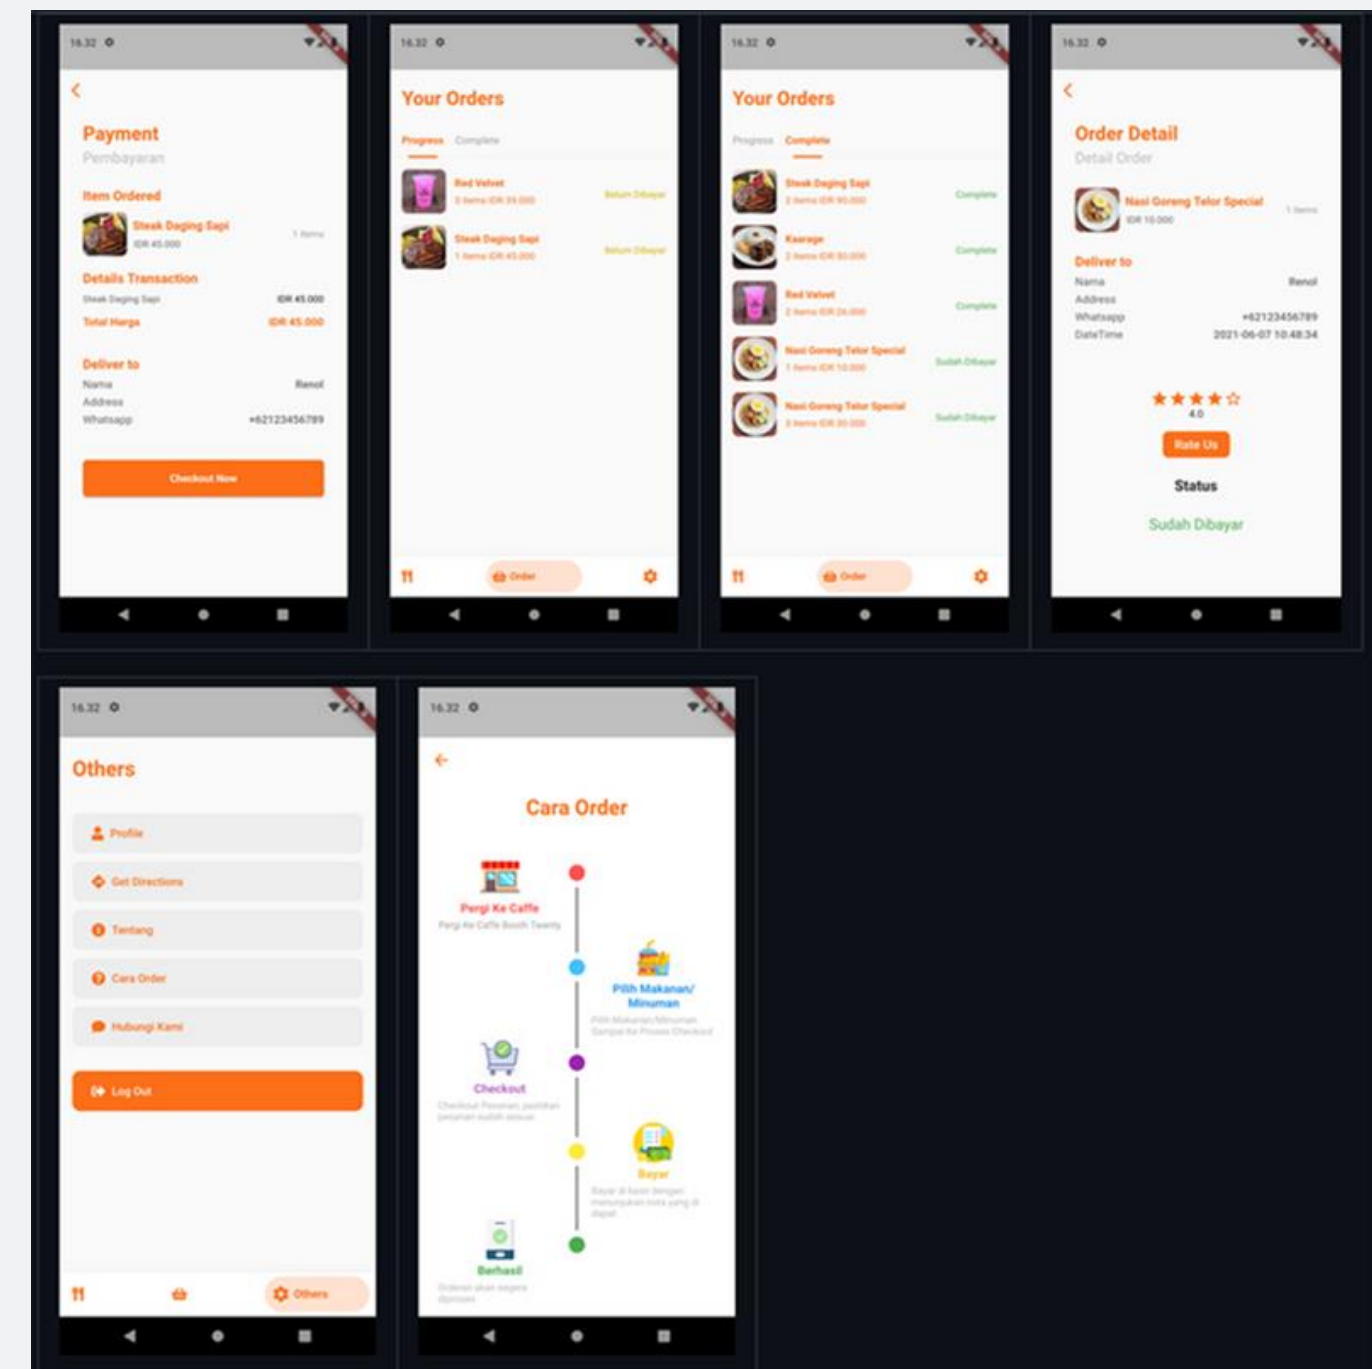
16.32

Payment
Pembayaran

Item Ordered
Steak Daging Sapi
IDR 45.000
1 Items

Details Transaction
Steak Daging Sapi IDR 45.000
Total Harga IDR 45.000

Deliver to
Nama Renol
Address
Whatsapp +62123456789

Checkout Now

16.32

Your Orders

Progress Complete

Red Velvet
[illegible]
Belum Dibayar

Steak Daging Sapi
1 Items IDR 45.000
Belum Dibayar

Order

16.32

Your Orders

Progress Complete

Steak Daging Sapi
2 Items IDR 90.000
Complete

Karage
2 Items IDR 30.000
Complete

Red Velvet
2 Items IDR 24.000
Complete

Nasi Goreng Telor Special
1 Items IDR 10.000
Sudah Dibayar

Nasi Goreng Telor Special
3 Items IDR 30.000
Sudah Dibayar

Order

16.32

Order Detail
Detail Order

Nasi Goreng Telor Special
IDR 10.000
1 Items

Deliver to
Nama Renol
Address
Whatsapp +62123456789
DateTime 2021-06-07 10:48:34

4.0
Rate Us

Status
Sudah Dibayar

16.32

Others

Profile
Get Directions
Tentang
Cara Order
Hubungi Kami

Log Out

Others

16.32

Cara Order

Pergi Ke Caffe
Pergi Ke Caffe Booth Twenty

Pilih Makanan/ Minuman
Pilih Makanan/Minuman Sampai ke Proses Checkout

Checkout
Checkout Pesanan, pastikan pesanan sudah sesuai

Bayar
Bayar di kasir dengan menunjukan nota yang di dapat

Berhasil
Orderan akan segera diproses